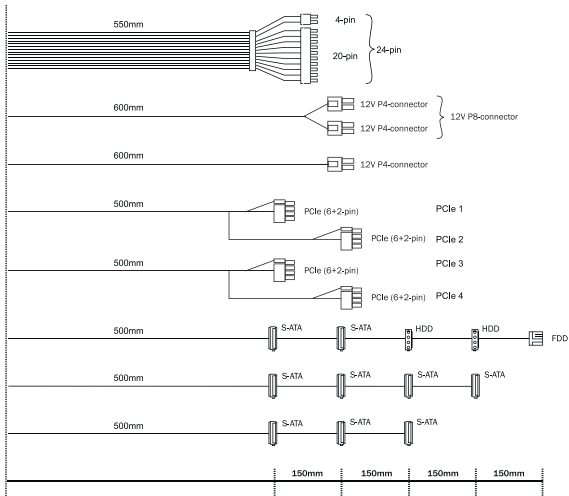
550mm

4-pin

20-pin

24-pin

600mm

12V P4-connector

12V P4-connector

12V P8-connector

600mm

12V P4-connector

500mm

PCIe (6+2-pin)

PCIe 1

PCIe (6+2-pin)

PCIe 2

500mm

PCIe (6+2-pin)

PCIe 3

PCIe (6+2-pin)

PCIe 4

500mm

S-ATA

S-ATA

HDD

HDD

FDD

500mm

S-ATA

S-ATA

S-ATA

S-ATA

500mm

S-ATA

S-ATA

S-ATA

150mm

150mm

150mm

150mm